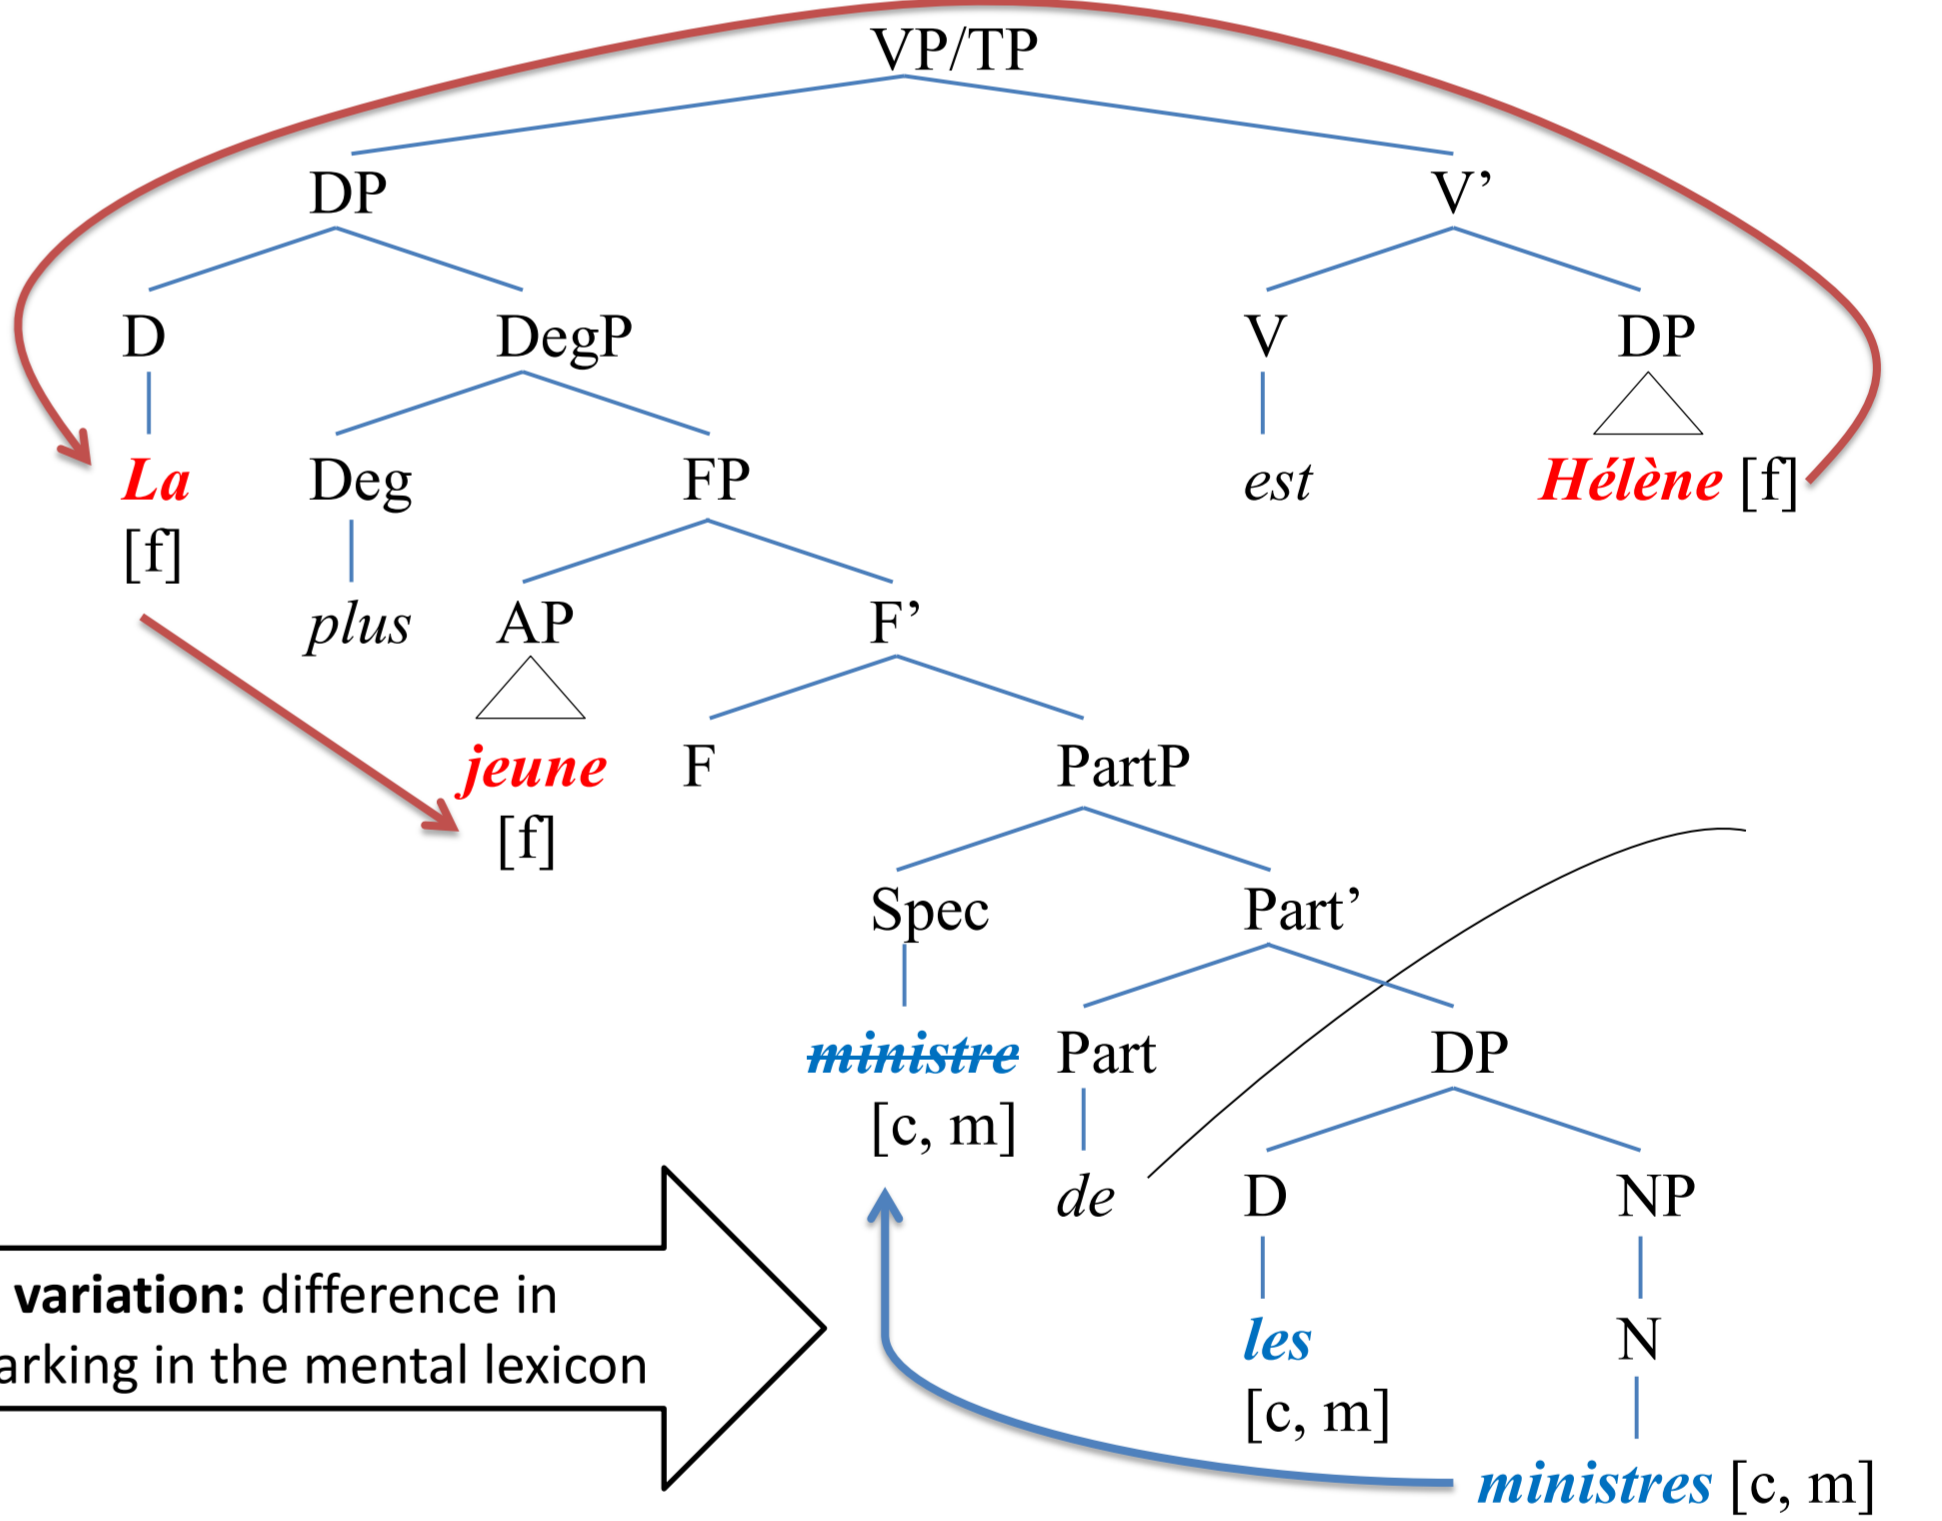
VP/TP

DP

V'

D

DegP

V

DP

La [f]

Deg

FP

est

Hélène [f]

plus

AP

F'

jeune [f]

F

PartP

Spec

Part'

~~ministre~~ [c, m]

Part

DP

de

D

NP

les [c, m]

N

ministres [c, m]

variation: difference in
arking in the mental lexicon